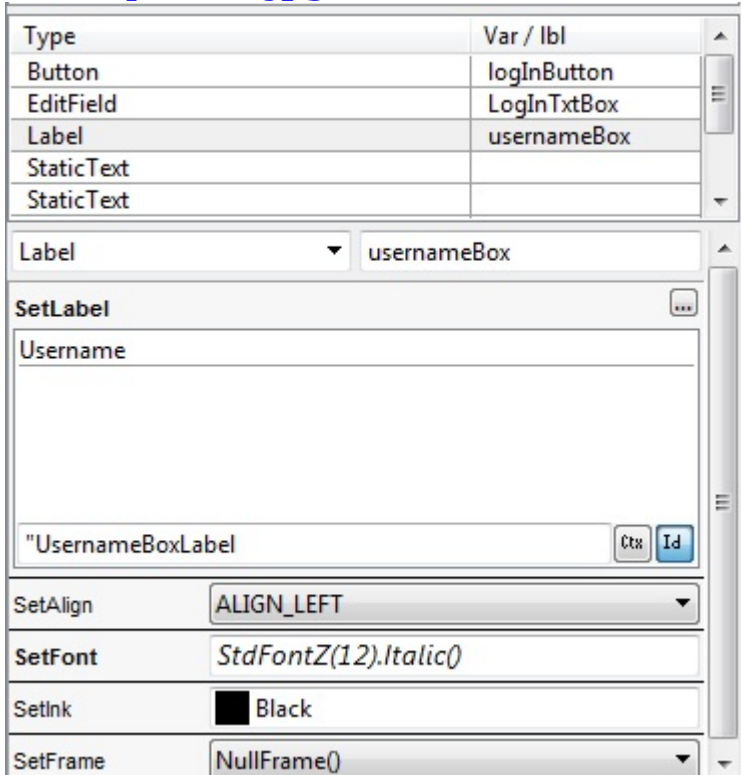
| Type | Var / lbl |
|---|---|
| Button | logInButton |
| EditField | LogInTxtBox |
| Label | usernameBox |
| StaticText | |
| StaticText | |

Label usernameBox

SetLabel ...

Username

"UsernameBoxLabel Ctx Id

SetAlign ALIGN_LEFT

SetFont StdFontZ(12).Italic()

SetInk Black

SetFrame NullFrame()